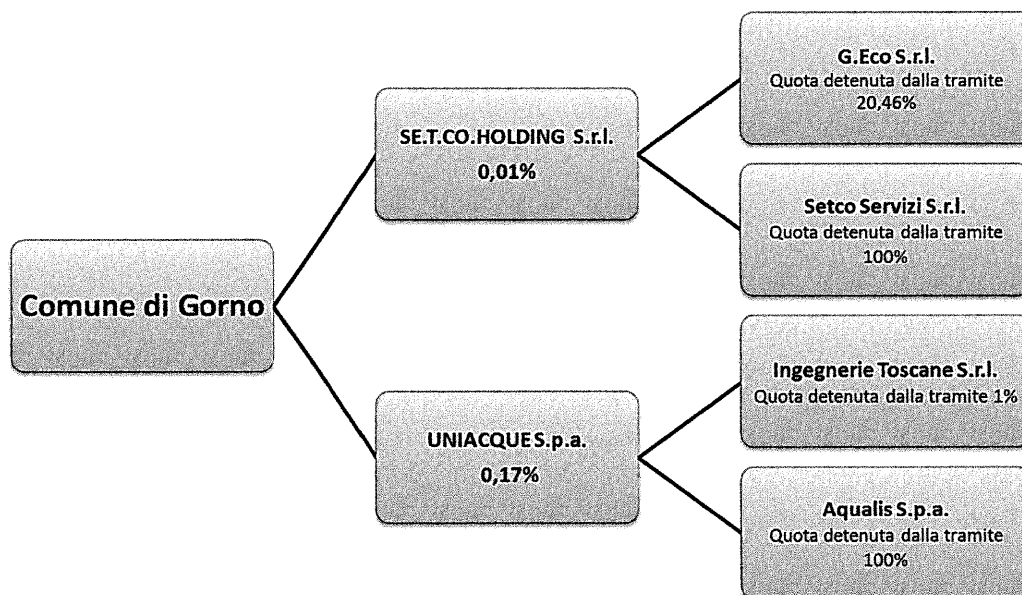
Comune di Gorno

SE.T.CO.HOLDING S.r.l.
0,01%

UNIACQUE S.p.a.
0,17%

G.Eco S.r.l.
Quota detenuta dalla tramite 20,46%

Setco Servizi S.r.l.
Quota detenuta dalla tramite 100%

Ingegnerie Toscane S.r.l.
Quota detenuta dalla tramite 1%

Aqualis S.p.a.
Quota detenuta dalla tramite 100%